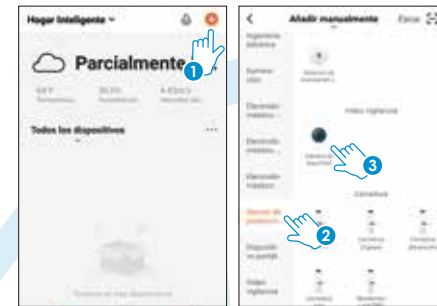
Hogar Inteligente

Parcialmente

1

Todos los dispositivos

Añadir manualmente

Ingeniería eléctrica

Electrodo-méstico

Electrodo-méstico

Electrodo-méstico

Sensor de protección

2

Dispositivo portátil

Video vigilancia

3

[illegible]